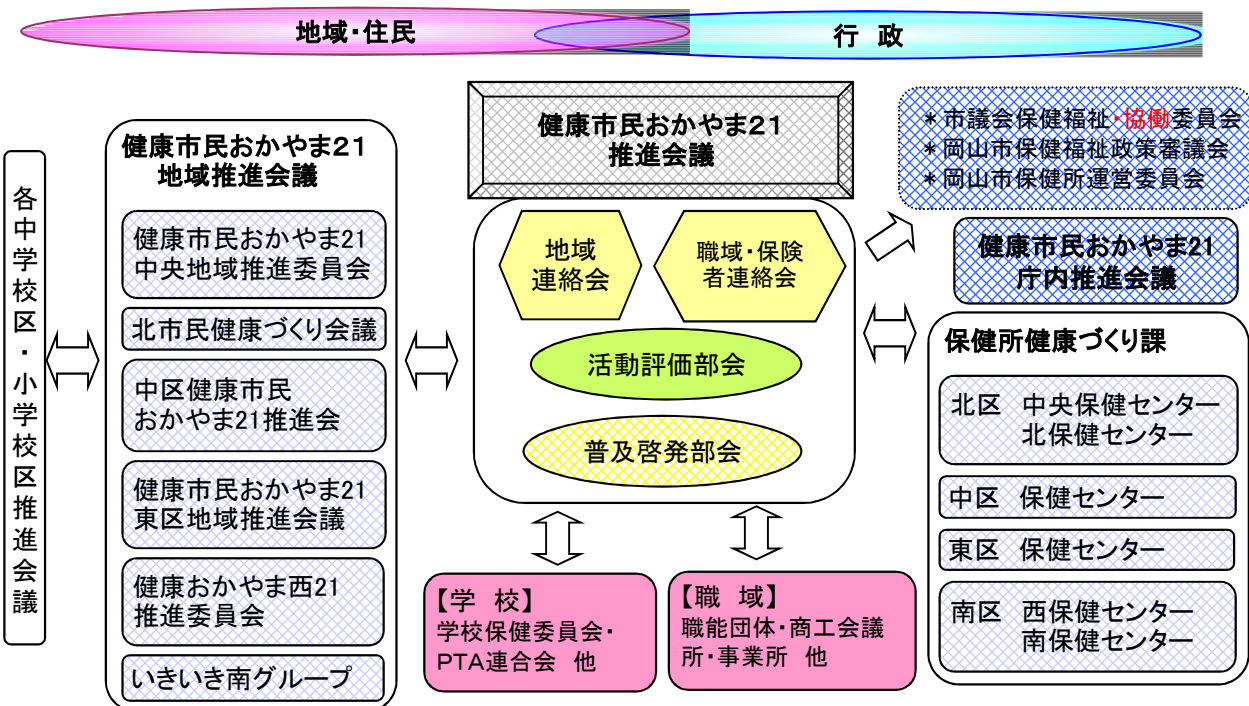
地域・住民

行 政

各中学校区・小学校区推進会議

健康市民おかやま21
地域推進会議

健康市民おかやま21
中央地域推進委員会

北市民健康づくり会議

中区健康市民
おかやま21推進会

健康市民おかやま21
東区地域推進会議

健康おかやま西21
推進委員会

いきいき南グループ

健康市民おかやま21
推進会議

地域
連絡会

職域・保険
者連絡会

活動評価部会

普及啓発部会

【学 校】
学校保健委員会・
PTA連合会 他

【職 域】
職能団体・商工会議
所・事業所 他

＊市議会保健福祉・協働委員会
＊岡山市保健福祉政策審議会
＊岡山市保健所運営委員会

健康市民おかやま21
庁内推進会議

保健所健康づくり課

北区 中央保健センター
北保健センター

中区 保健センター

東区 保健センター

南区 西保健センター
南保健センター